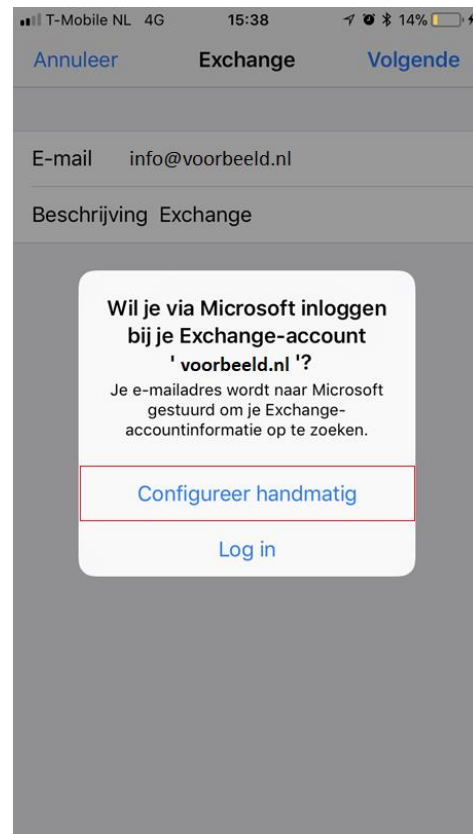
T-Mobile NL 4G 15:38 14%

Annuleer Exchange Volgende

E-mail info@voorbeeld.nl

Beschrijving Exchange

Wil je via Microsoft inloggen bij je Exchange-account ' voorbeeld.nl '?

Je e-mailadres wordt naar Microsoft gestuurd om je Exchange-accountinformatie op te zoeken.

Configureer handmatig

Log in